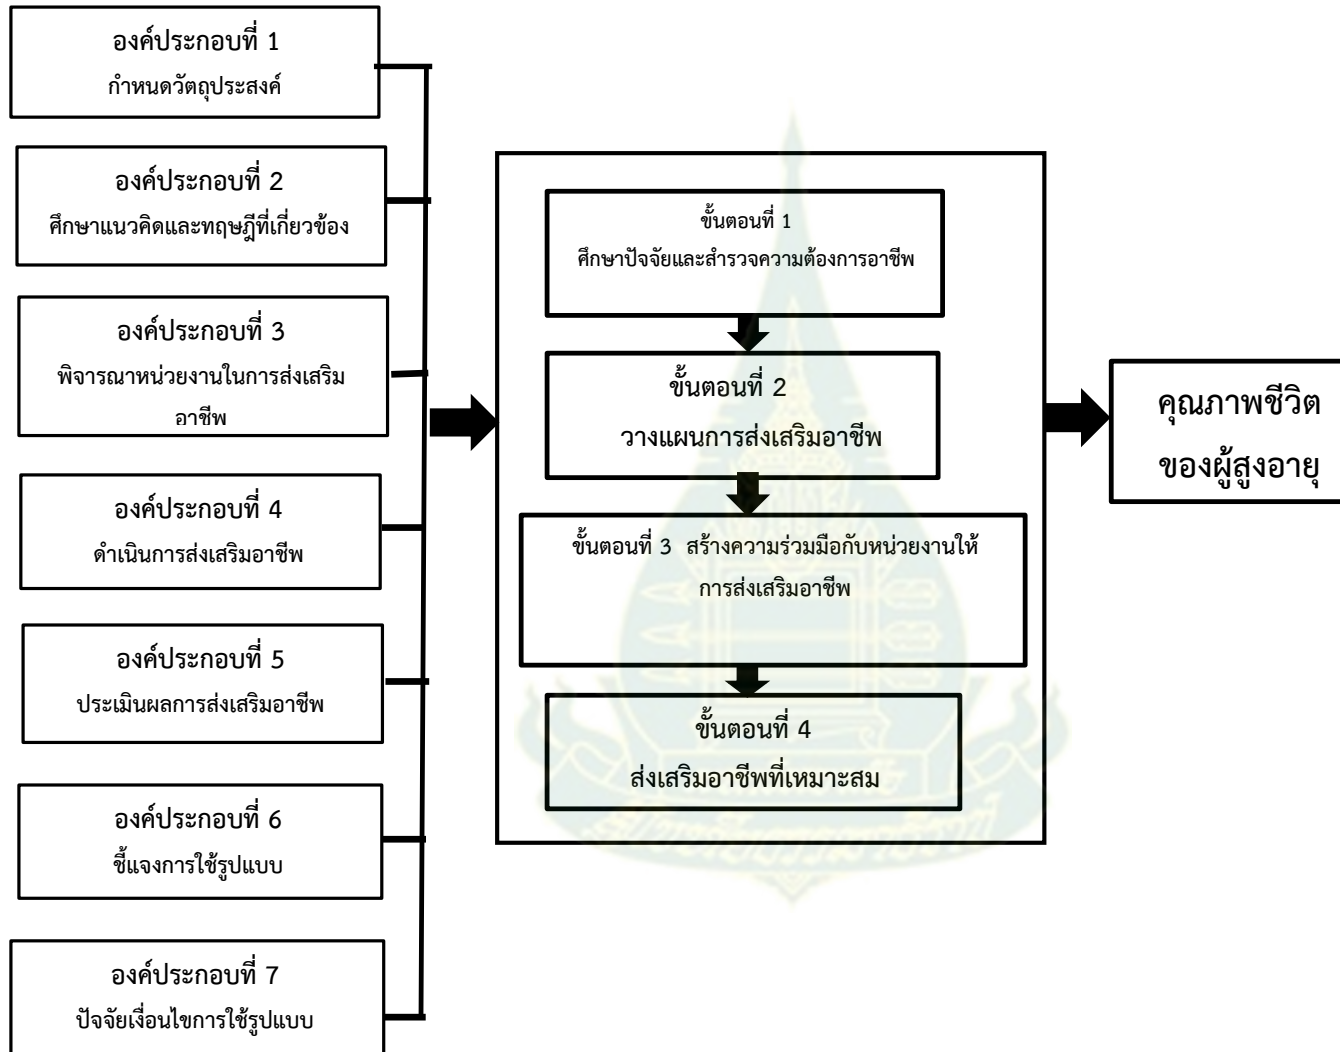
องค์ประกอบที่ 1
กำหนดวัตถุประสงค์

องค์ประกอบที่ 2
ศึกษาแนวคิดและทฤษฎีที่เกี่ยวข้อง

องค์ประกอบที่ 3
พิจารณาหน่วยงานในการส่งเสริมอาชีพ

องค์ประกอบที่ 4
ดำเนินการส่งเสริมอาชีพ

องค์ประกอบที่ 5
ประเมินผลการส่งเสริมอาชีพ

องค์ประกอบที่ 6
ชี้แจงการใช้รูปแบบ

องค์ประกอบที่ 7
ปัจจัยเงื่อนไขการใช้รูปแบบ

ขั้นตอนที่ 1
ศึกษาปัจจัยและสำรวจความต้องการอาชีพ

ขั้นตอนที่ 2
วางแผนการส่งเสริมอาชีพ

ขั้นตอนที่ 3 สร้างความร่วมมือกับหน่วยงานให้การส่งเสริมอาชีพ

ขั้นตอนที่ 4
ส่งเสริมอาชีพที่เหมาะสม

คุณภาพชีวิตของผู้สูงอายุ